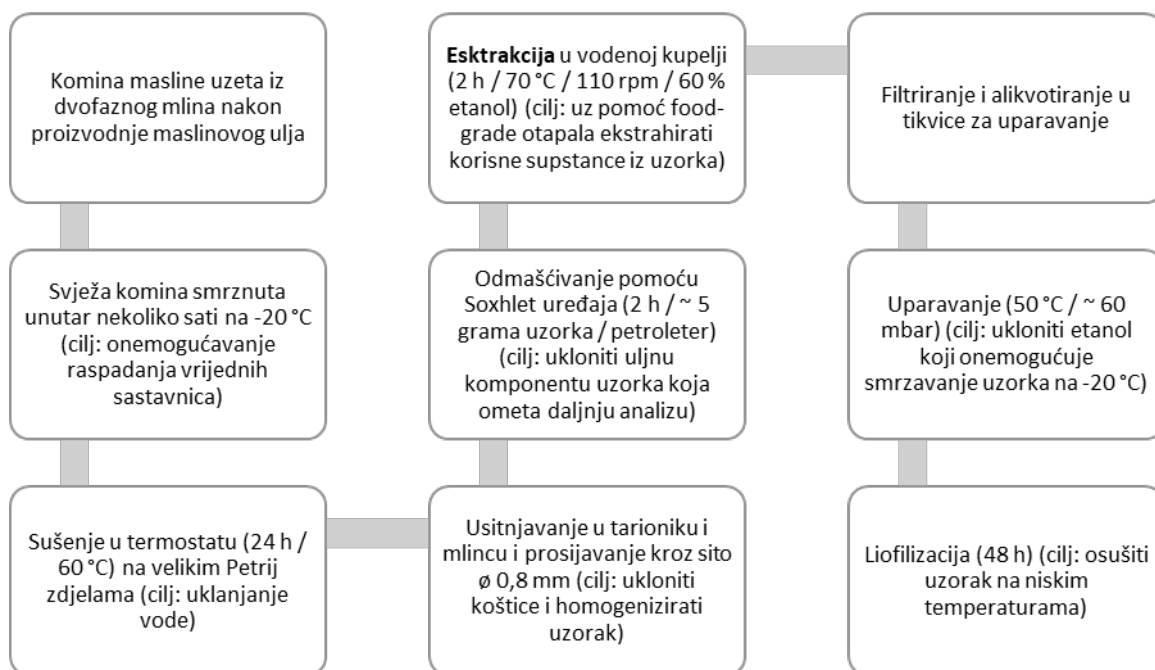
Komina masline uzeta iz dvofaznog mlina nakon proizvodnje maslinovog ulja

Svježa komina smrznuta unutar nekoliko sati na -20 °C (cilj: onemogućavanje raspadanja vrijednih sastavnica)

Sušenje u termostatu (24 h / 60 °C) na velikim Petrij zdjelama (cilj: uklanjanje vode)

Usitnjavanje u tarioniku i mlincu i prosijavanje kroz sito ø 0,8 mm (cilj: ukloniti koštice i homogenizirati uzorak)

Odmašćivanje pomoću Soxhlet uređaja (2 h / ~ 5 grama uzorka / petroleter) (cilj: ukloniti uljnu komponentu uzorka koja ometa daljnju analizu)

**Esktrakcija** u vodenoj kupelji (2 h / 70 °C / 110 rpm / 60 % etanol) (cilj: uz pomoć food-grade otapala ekstrahirati korisne supstance iz uzorka)

Filtriranje i alikvotiranje u tikvice za uparavanje

Uparavanje (50 °C / ~ 60 mbar) (cilj: ukloniti etanol koji onemogućuje smrzavanje uzorka na -20 °C)

Liofilizacija (48 h) (cilj: osušiti uzorak na niskim temperaturama)